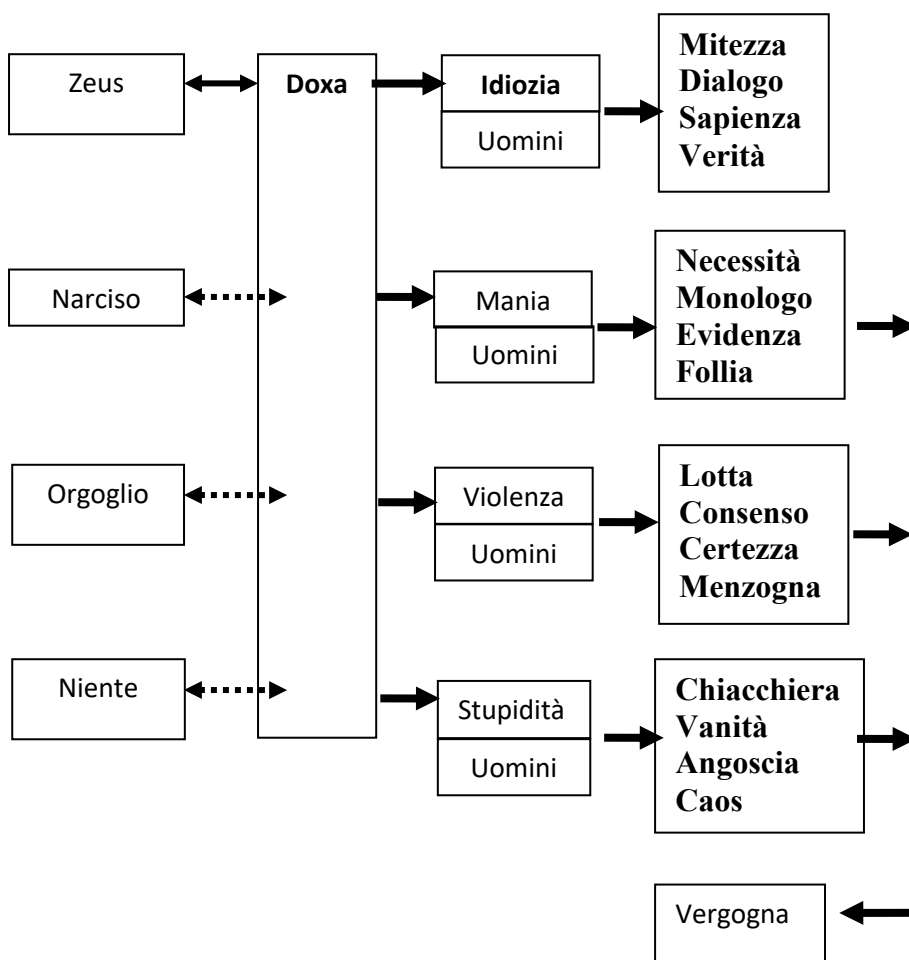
Zeus

Doxa

Idiozia
Uomini

Mitezza
Dialogo
Sapienza
Verità

Narciso

Mania
Uomini

Necessità
Monologo
Evidenza
Follia

Orgoglio

Violenza
Uomini

Lotta
Consenso
Certezza
Menzogna

Niente

Stupidità
Uomini

Chiacchiera
Vanità
Angoscia
Caos

Vergogna